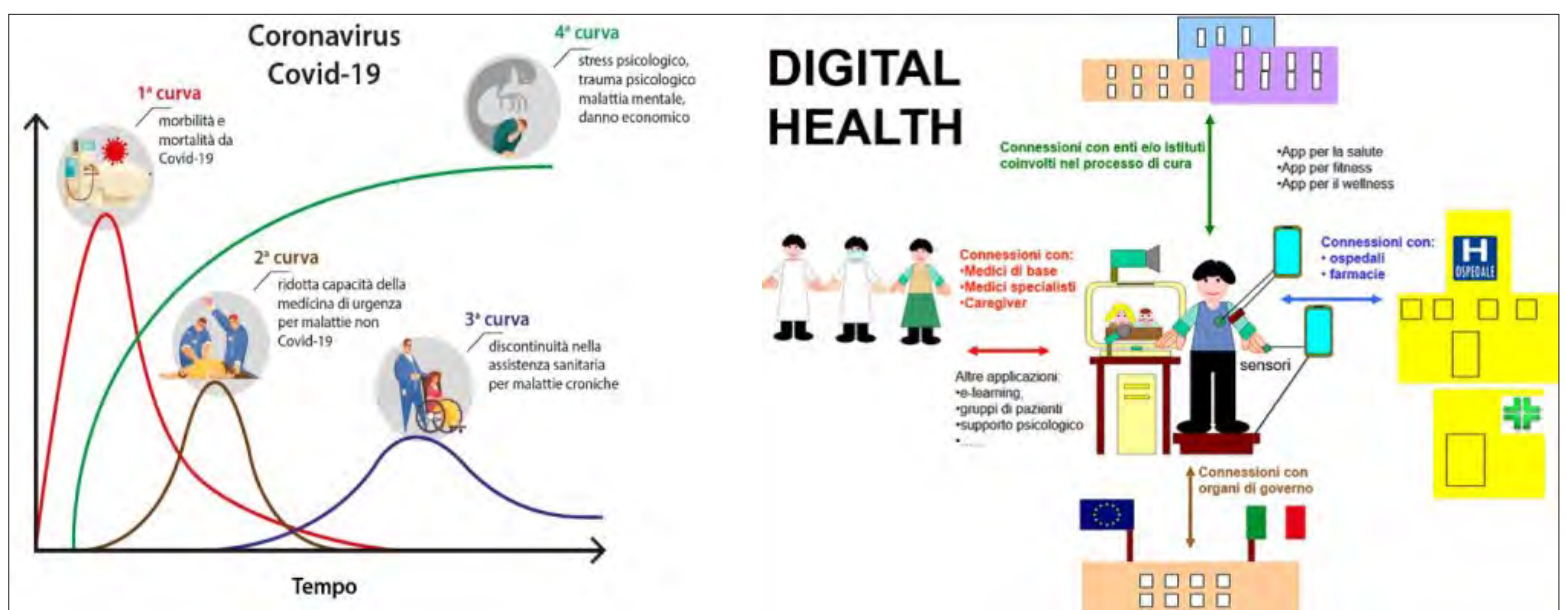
Coronavirus
Covid-19

1ª curva
morbilità e mortalità da Covid-19

4ª curva
stress psicologico, trauma psicologico malattia mentale, danno economico

2ª curva
ridotta capacità della medicina di urgenza per malattie non Covid-19

3ª curva
discontinuità nella assistenza sanitaria per malattie croniche

Tempo

DIGITAL
HEALTH

Connessioni con enti e/o istituti coinvolti nel processo di cura

•App per la salute
•App per fitness
•App per il wellness

Connessioni con:
•Medici di base
•Medici specialisti
•Caregiver

Connessioni con:
• ospedali
• farmacie

OSPEDALE

Altre applicazioni:
•e-learning,
•gruppi di pazienti
•supporto psicologico
•.....

sensori

Connessioni con organi di governo